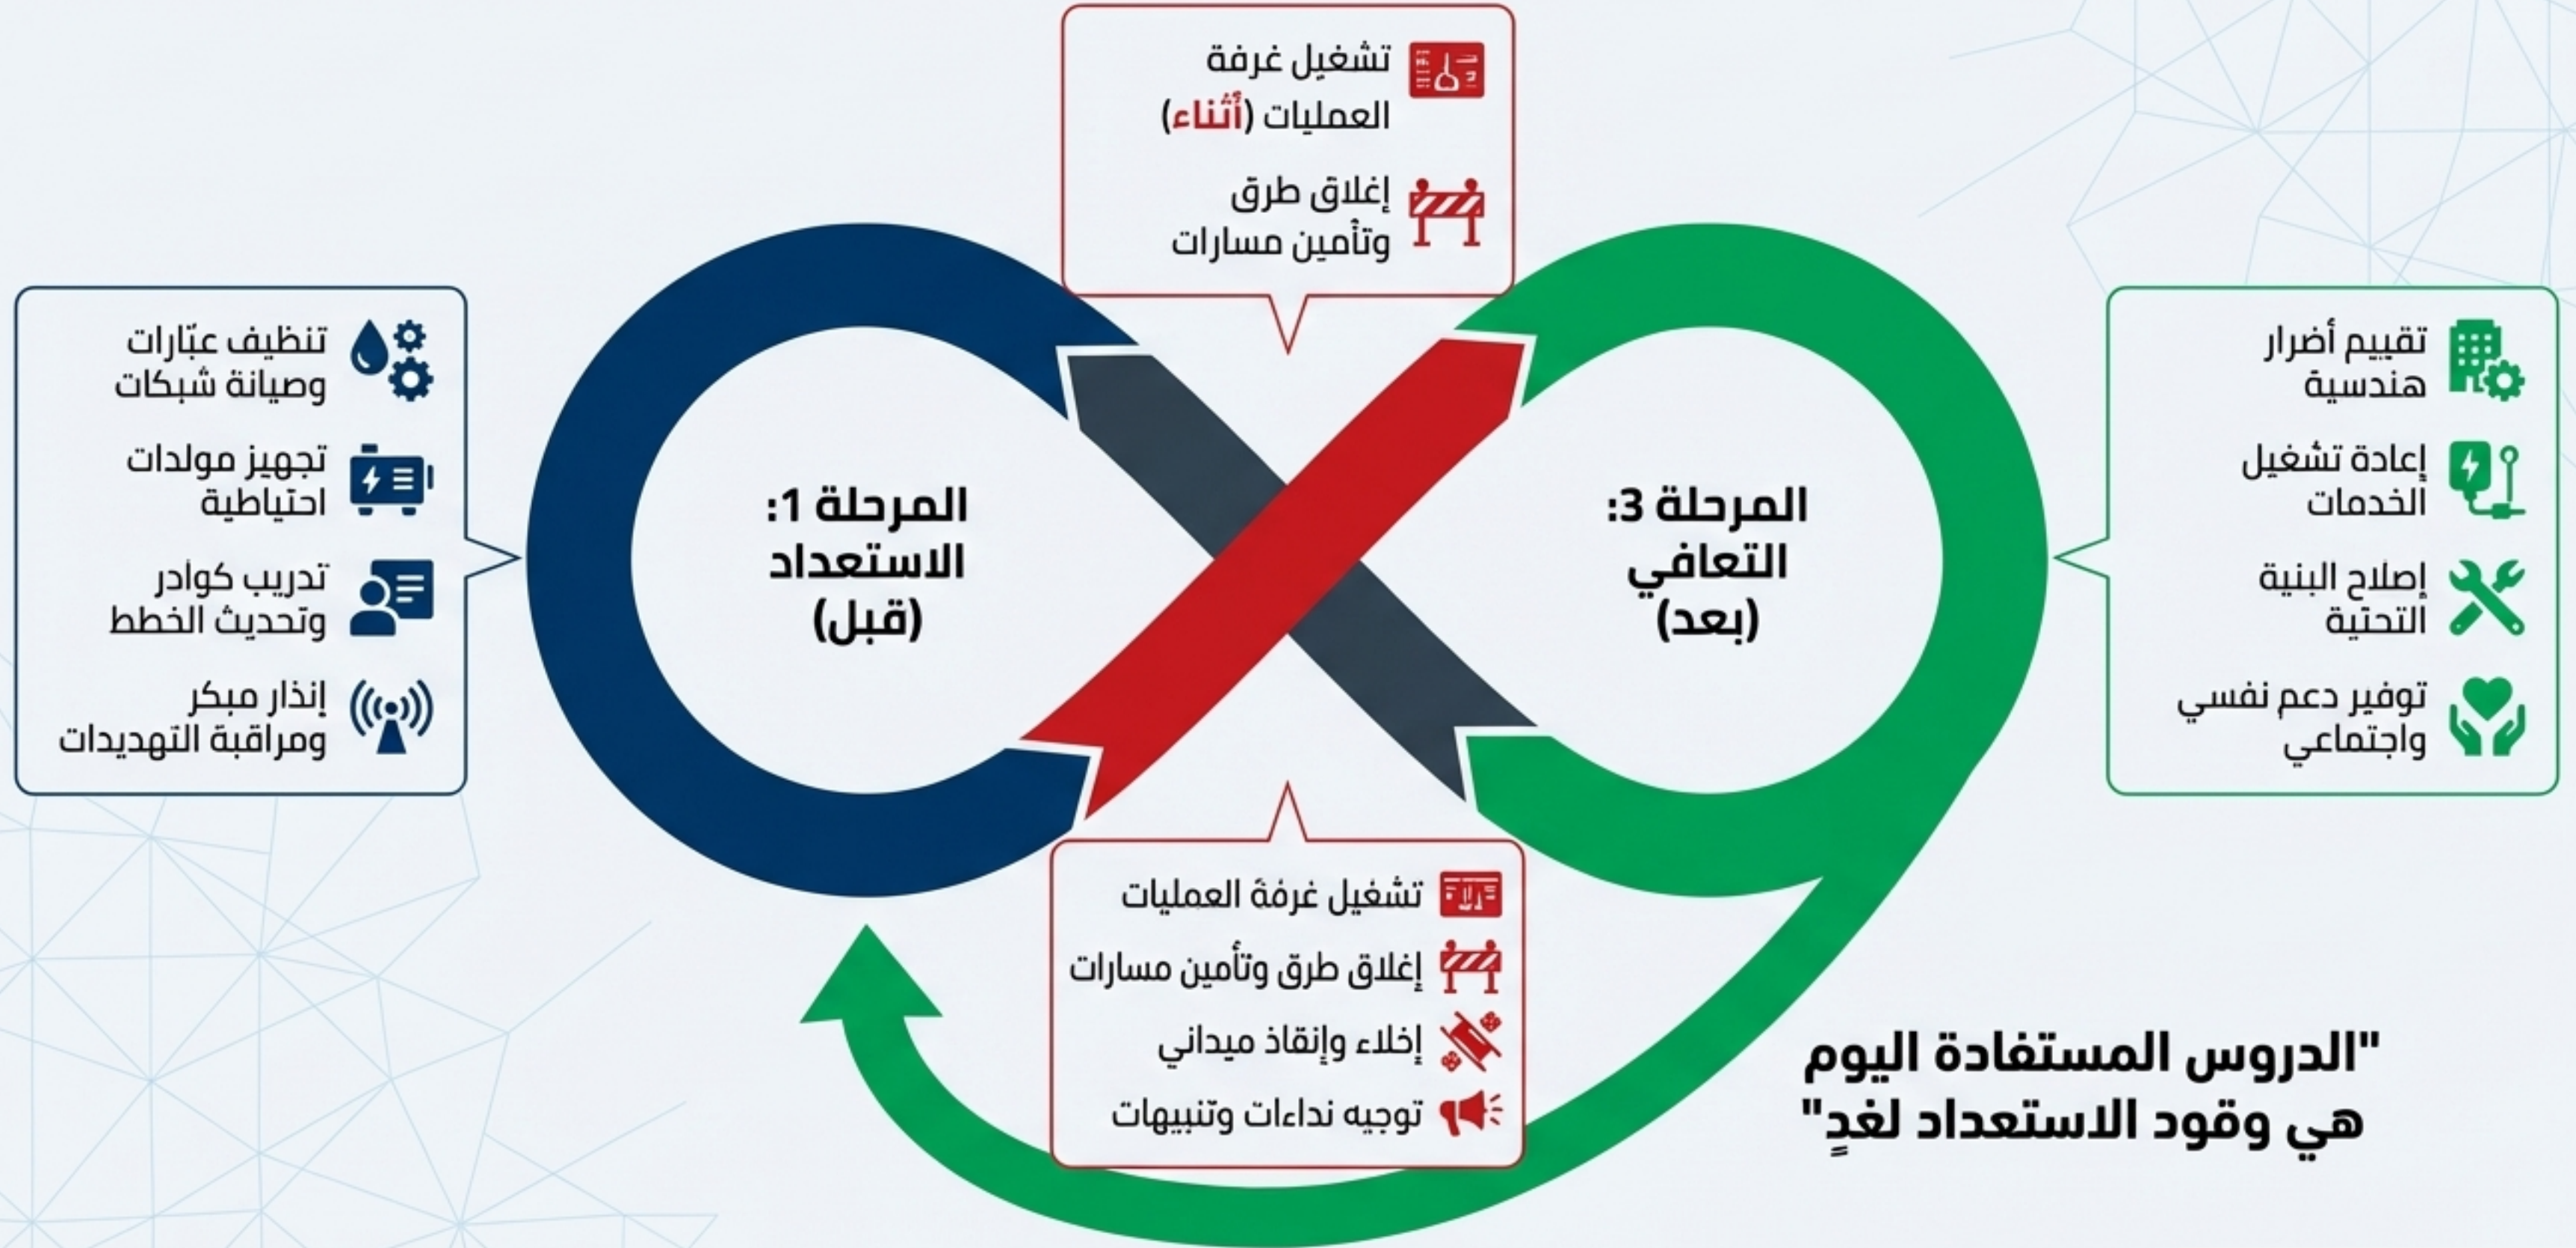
تشغيل غرفة العمليات (أثناء)

إغلاق طرق وتأمين مسارات

تنظيف عبّارات وصيانة شبكات

تجهيز مولدات احتياطية

تدريب كوادر وتحديث الخطط

إنذار مبكر ومراقبة التهديدات

المرحلة 1: الاستعداد (قبل)

المرحلة 3: التعافي (بعد)

تقييم أضرار هندسية

إعادة تشغيل الخدمات

إصلاح البنية التحتية

توفير دعم نفسي واجتماعي

تشغيل غرفة العمليات

إغلاق طرق وتأمين مسارات

إخلاء وإنقاذ ميداني

توجيه نداءات وتنبيهات

"الدروس المستفادة اليوم هي وقود الاستعداد لغدٍ"